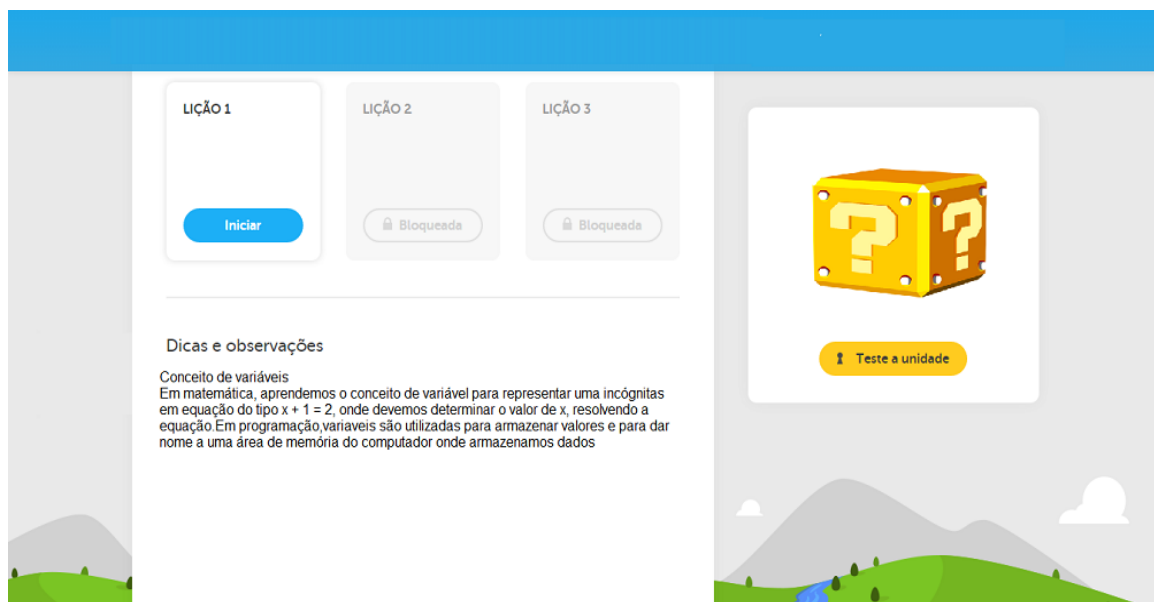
LIÇÃO 1

Iniciar

LIÇÃO 2

Bloqueada

LIÇÃO 3

Bloqueada

Teste a unidade

Dicas e observações

Conceito de variáveis
Em matemática, aprendemos o conceito de variável para representar uma incógnitas em equação do tipo x + 1 = 2, onde devemos determinar o valor de x, resolvendo a equação.Em programação,variaveis são utilizadas para armazenar valores e para dar nome a uma área de memória do computador onde armazenamos dados